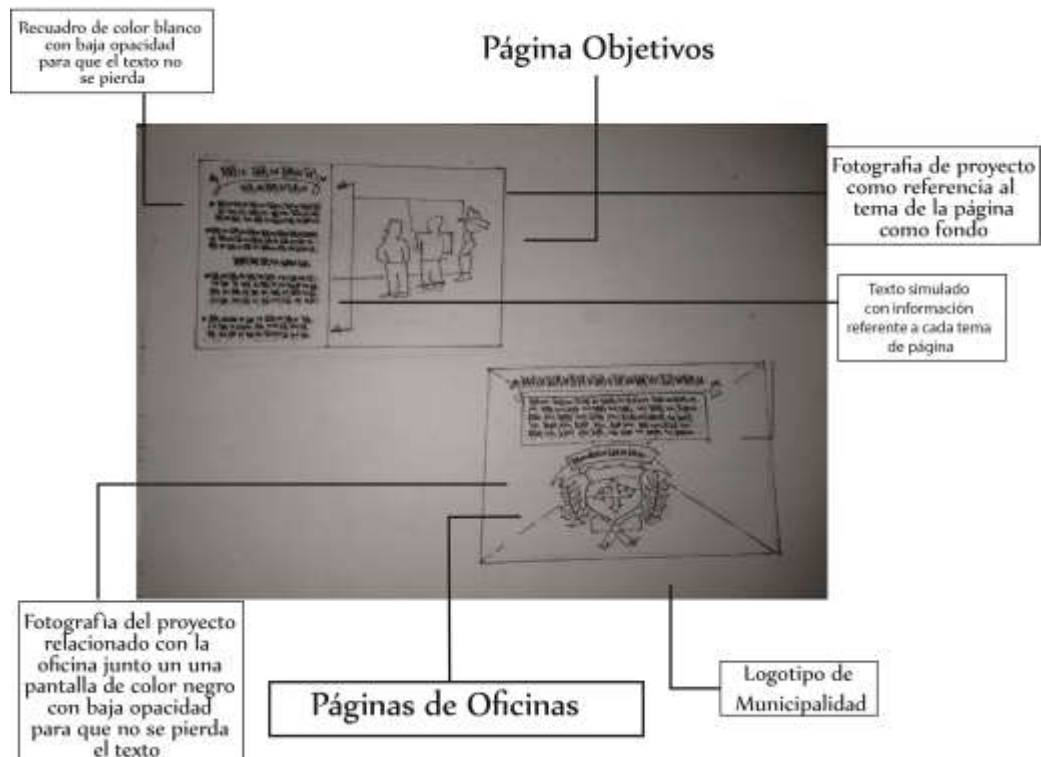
Recuadro de color blanco con baja opacidad para que el texto no se pierda

Página Objetivos

Fotografia de proyecto como referencia al tema de la página como fondo

Texto simulado con información referente a cada tema de página

Fotografìa del proyecto relacionado con la oficina junto un una pantalla de color negro con baja opacidad para que no se pierda el texto

Páginas de Oficinas

Logotipo de Municipalidad